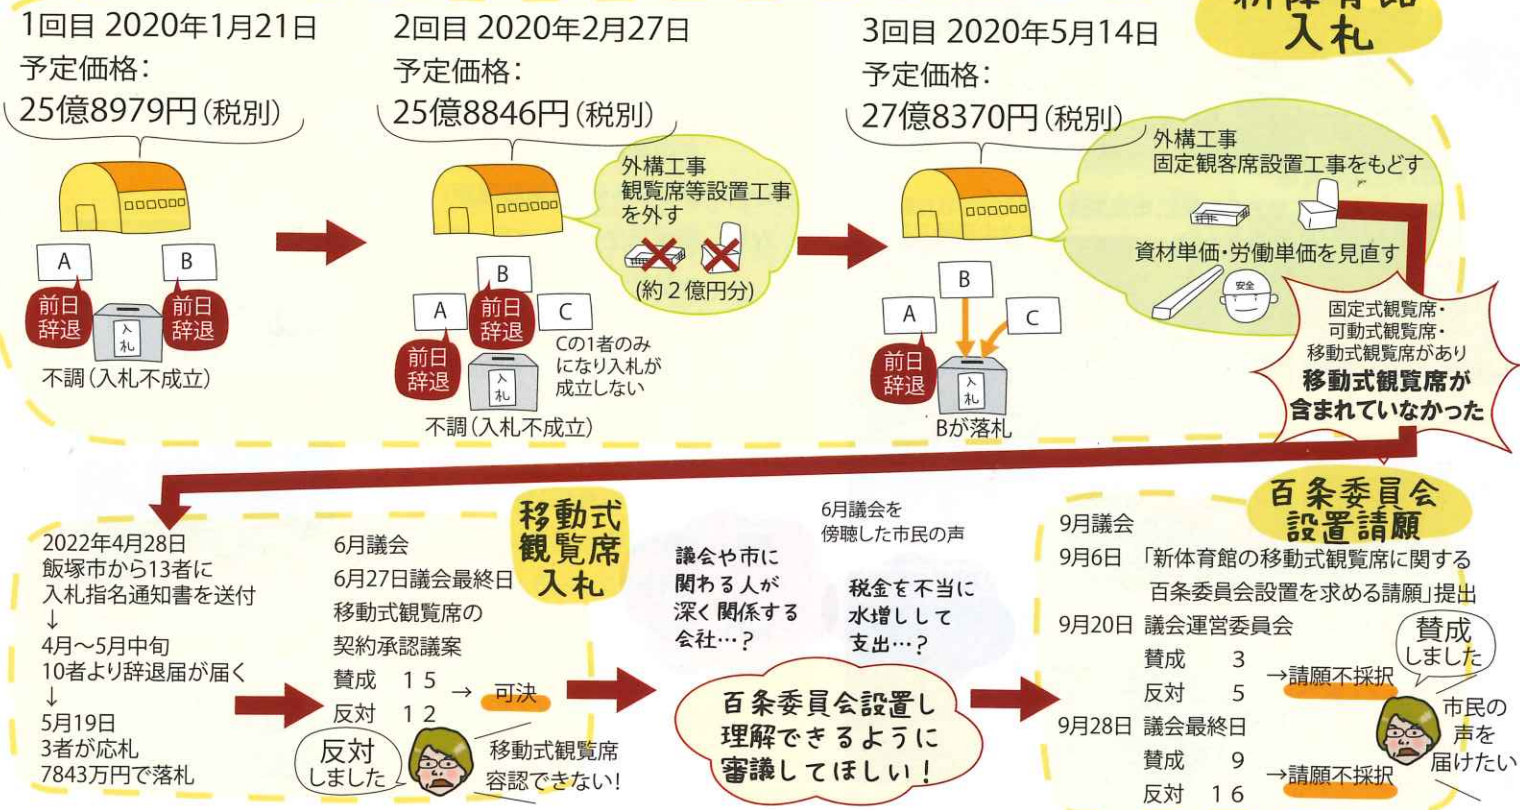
新体育館
入札

1回目 2020年1月21日
予定価格:
25億8979円(税別)

A
B
前日辞退
前日辞退
入札
不調(入札不成立)

2回目 2020年2月27日
予定価格:
25億8846円(税別)

外構工事
観覧席等設置工事を外す
(約2億円分)

A
B
C
前日辞退
前日辞退
入札
Cの1者のみになり入札が成立しない
不調(入札不成立)

3回目 2020年5月14日
予定価格:
27億8370円(税別)

外構工事
固定観客席設置工事をもどす
資材単価・労働単価を見直す
安全

A
B
C
前日辞退
入札
Bが落札

固定式観覧席・可動式観覧席・移動式観覧席があり
移動式観覧席が含まれていなかった

移動式観覧席入札

2022年4月28日
飯塚市から13者に入札指名通知書を送付
↓
4月〜5月中旬
10者より辞退届が届く
↓
5月19日
3者が応札
7843万円で落札

6月議会
6月27日議会最終日
移動式観覧席の契約承認議案
賛成 15 → 可決
反対 12
反対しました
移動式観覧席容認できない!

6月議会を傍聴した市民の声
議会や市に関わる人が深く関係する会社…?
税金を不当に水増しして支出…?
百条委員会設置し理解できるように審議してほしい!

百条委員会設置請願
9月議会
9月6日 「新体育館の移動式観覧席に関する百条委員会設置を求める請願」提出
9月20日 議会運営委員会
賛成 3
反対 5 →請願不採択
賛成しました
9月28日 議会最終日
賛成 9
反対 16 →請願不採択
市民の声を届けたい